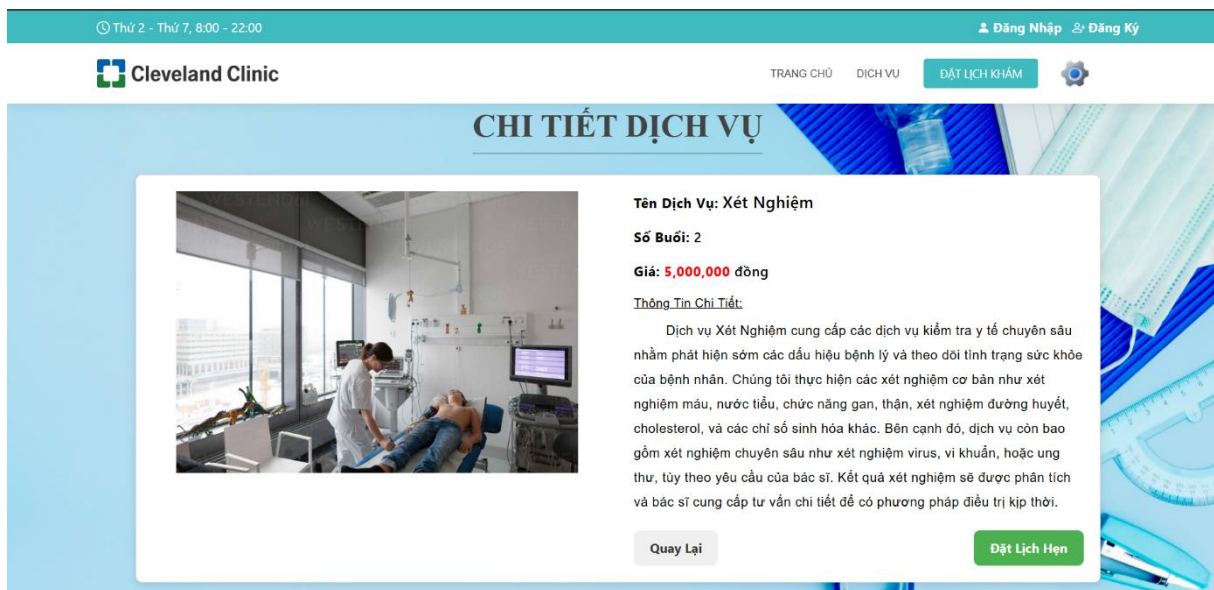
Thứ 2 - Thứ 7, 8:00 - 22:00

Đăng Nhập Đăng Ký

Cleveland Clinic

TRANG CHỦ DỊCH VỤ ĐẶT LỊCH KHÁM

CHI TIẾT DỊCH VỤ

Tên Dịch Vụ: Xét Nghiệm

Số Buổi: 2

Giá: 5,000,000 đồng

Thông Tin Chi Tiết:

Dịch vụ Xét Nghiệm cung cấp các dịch vụ kiểm tra y tế chuyên sâu nhằm phát hiện sớm các dấu hiệu bệnh lý và theo dõi tình trạng sức khỏe của bệnh nhân. Chúng tôi thực hiện các xét nghiệm cơ bản như xét nghiệm máu, nước tiểu, chức năng gan, thận, xét nghiệm đường huyết, cholesterol, và các chỉ số sinh hóa khác. Bên cạnh đó, dịch vụ còn bao gồm xét nghiệm chuyên sâu như xét nghiệm virus, vi khuẩn, hoặc ung thư, tùy theo yêu cầu của bác sĩ. Kết quả xét nghiệm sẽ được phân tích và bác sĩ cung cấp tư vấn chi tiết để có phương pháp điều trị kịp thời.

Quay Lại

Đặt Lịch Hẹn